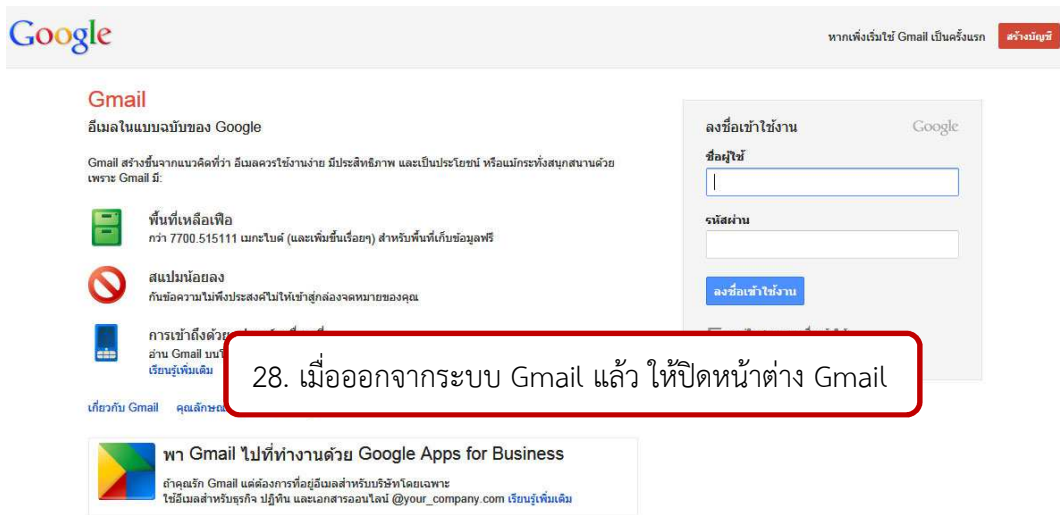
Google

หากเพิ่งเริ่มใช้ Gmail เป็นครั้งแรก สร้างบัญชี

Gmail

อีเมลในแบบฉบับของ Google

Gmail สร้างขึ้นจากแนวคิดที่ว่า อีเมลควรใช้งานง่าย มีประสิทธิภาพ และเป็นประโยชน์ หรือแม้กระทั่งสนุกสนานด้วย เพราะ Gmail มี:

พื้นที่เหลือเฟือ

กว่า 7700.515111 เมกะไบต์ (และเพิ่มขึ้นเรื่อยๆ) สำหรับพื้นที่เก็บข้อมูลฟรี

สแปมน้อยลง

กันข้อความไม่พึงประสงค์ไม่ให้เข้าสู่กล่องจดหมายของคุณ

การเข้าถึงด้วย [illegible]

อ่าน Gmail บน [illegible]

เรียนรู้เพิ่มเติม

เกี่ยวกับ Gmail คุณลักษณ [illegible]

28. เมื่อออกจากระบบ Gmail แล้ว ให้ปิดหน้าต่าง Gmail

พา Gmail ไปที่ทำงานด้วย Google Apps for Business

ถ้าคุณรัก Gmail แต่ต้องการที่อยู่อีเมลสำหรับบริษัทโดยเฉพาะ

ใช้อีเมลสำหรับธุรกิจ ปฏิทิน และเอกสารออนไลน์ @your_company.com เรียนรู้เพิ่มเติม

ลงชื่อเข้าใช้งาน Google

ชื่อผู้ใช้

รหัสผ่าน

ลงชื่อเข้าใช้งาน